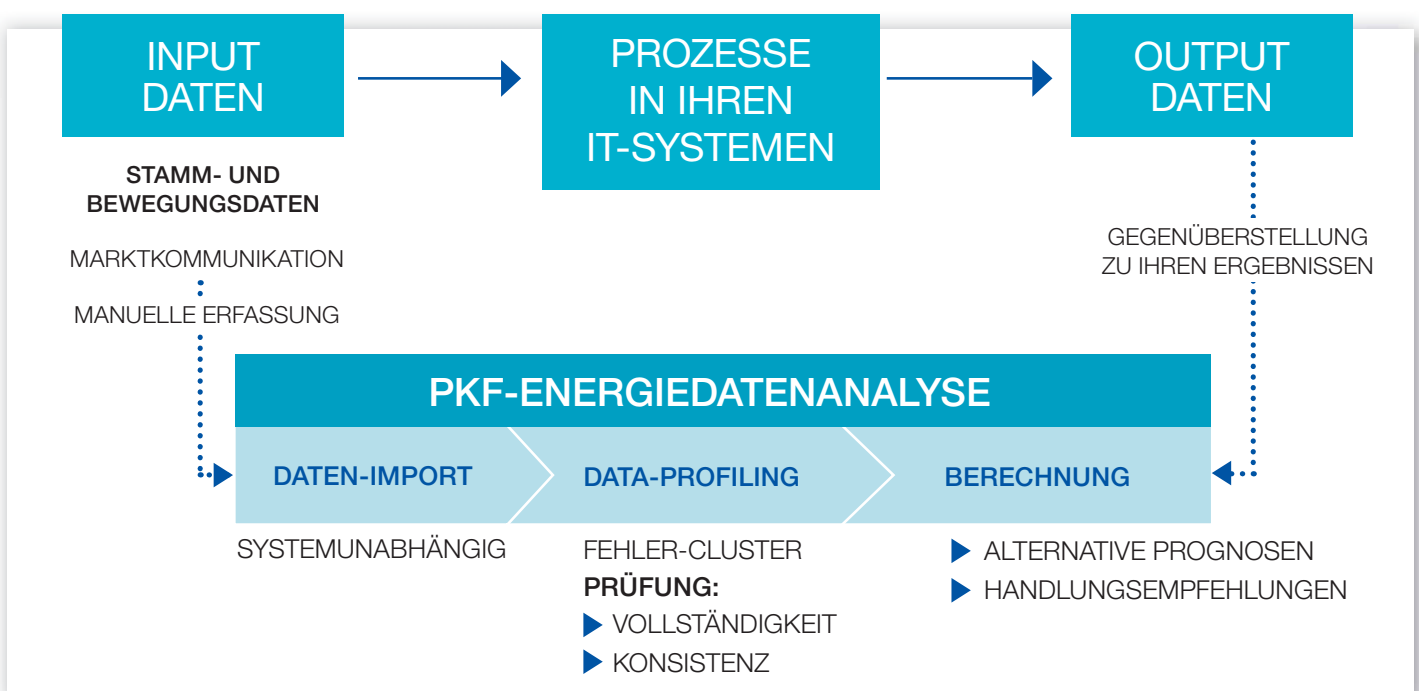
INPUT DATEN

PROZESSE IN IHREN IT-SYSTEMEN

OUTPUT DATEN

STAMM- UND BEWEGUNGSDATEN

MARKTKOMMUNIKATION

MANUELLE ERFASSUNG

GEGENÜBERSTELLUNG ZU IHREN ERGEBNISSEN

PKF-ENERGIEDATENANALYSE

DATEN-IMPORT

DATA-PROFILING

BERECHNUNG

SYSTEMUNABHÄNGIG

FEHLER-CLUSTER

PRÜFUNG:

VOLLSTÄNDIGKEIT

KONSISTENZ

ALTERNATIVE PROGNOSEN

HANDLUNGSEMPFEHLUNGEN